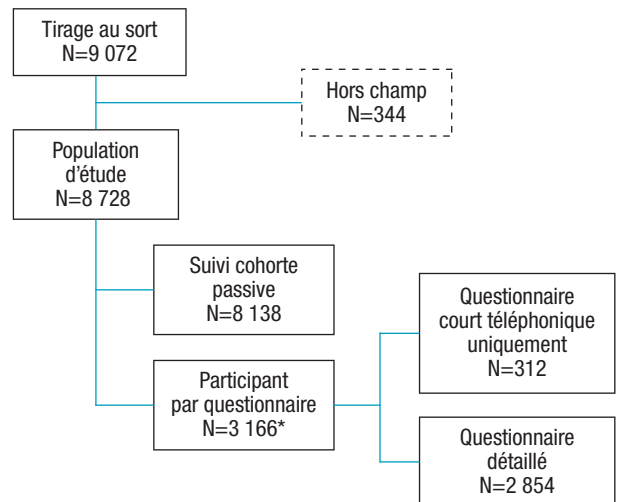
Tirage au sort
N=9 072

Hors champ
N=344

Population d'étude
N=8 728

Suivi cohorte passive
N=8 138

Participant par questionnaire
N=3 166*

Questionnaire court téléphonique uniquement
N=312

Questionnaire détaillé
N=2 854